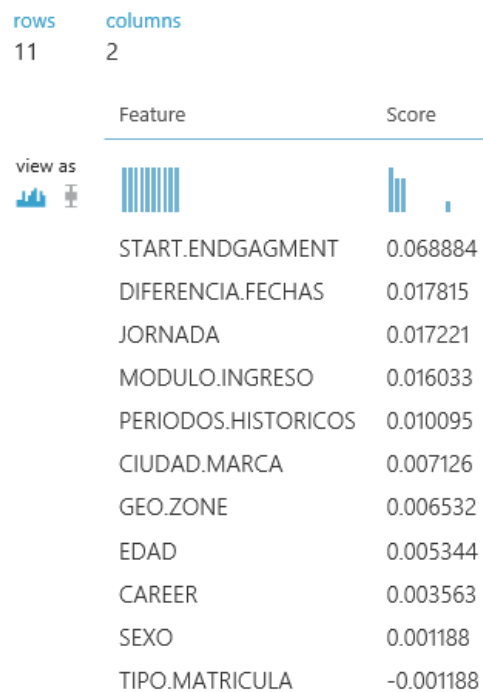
rows
11

columns
2

view as

| Feature | Score |
|---|---|
| START.ENDGAGMENT | 0.068884 |
| DIFERENCIA.FECHAS | 0.017815 |
| JORNADA | 0.017221 |
| MODULO.INGRESO | 0.016033 |
| PERIODOS.HISTORICOS | 0.010095 |
| CIUDAD.MARCA | 0.007126 |
| GEO.ZONE | 0.006532 |
| EDAD | 0.005344 |
| CAREER | 0.003563 |
| SEXO | 0.001188 |
| TIPO.MATRICULA | -0.001188 |